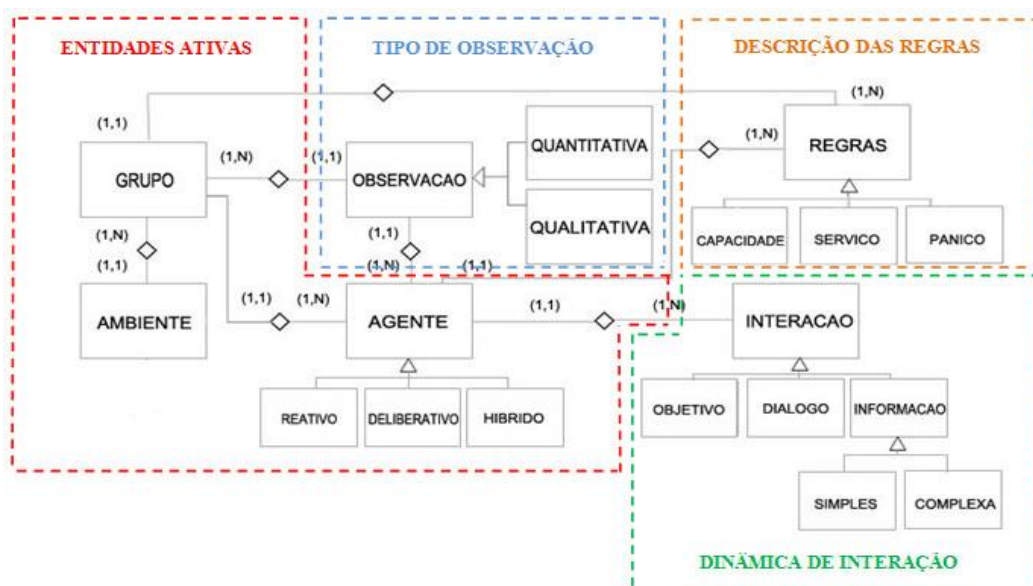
ENTIDADES ATIVAS

TIPO DE OBSERVAÇÃO

DESCRIÇÃO DAS REGRAS

(1,N)

(1,1)

GRUPO

(1,N)

(1,1)

OBSERVACAO

QUANTITATIVA

QUALITATIVA

(1,N)

REGRAS

CAPACIDADE

SERVICO

PANICO

(1,N)

(1,1)

(1,1)

(1,N)

(1,1)

AMBIENTE

(1,1)

(1,N)

AGENTE

(1,1)

(1,N)

INTERACAO

REATIVO

DELIBERATIVO

HIBRIDO

OBJETIVO

DIALOGO

INFORMACAO

SIMPLES

COMPLEXA

DINÂMICA DE INTERAÇÃO